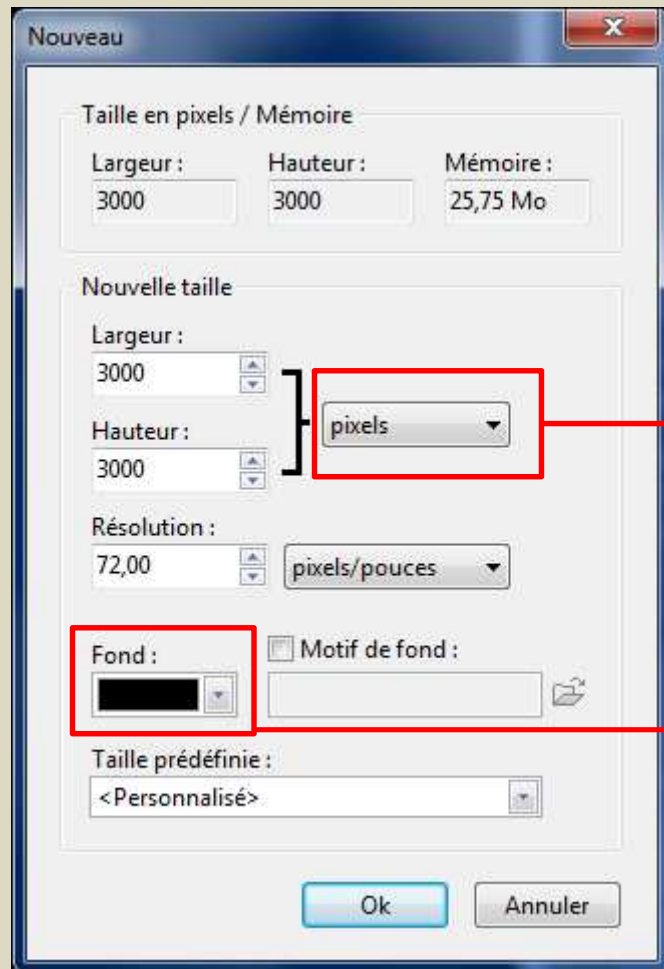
Nouveau

Taille en pixels / Mémoire

Largeur :
3000

Hauteur :
3000

Mémoire :
25,75 Mo

Nouvelle taille

Largeur :
3000

Hauteur :
3000

pixels

Résolution :
72,00

pixels/pouces

Fond :

Motif de fond :

Taille prédéfinie :
<Personnalisé>

Ok

Annuler